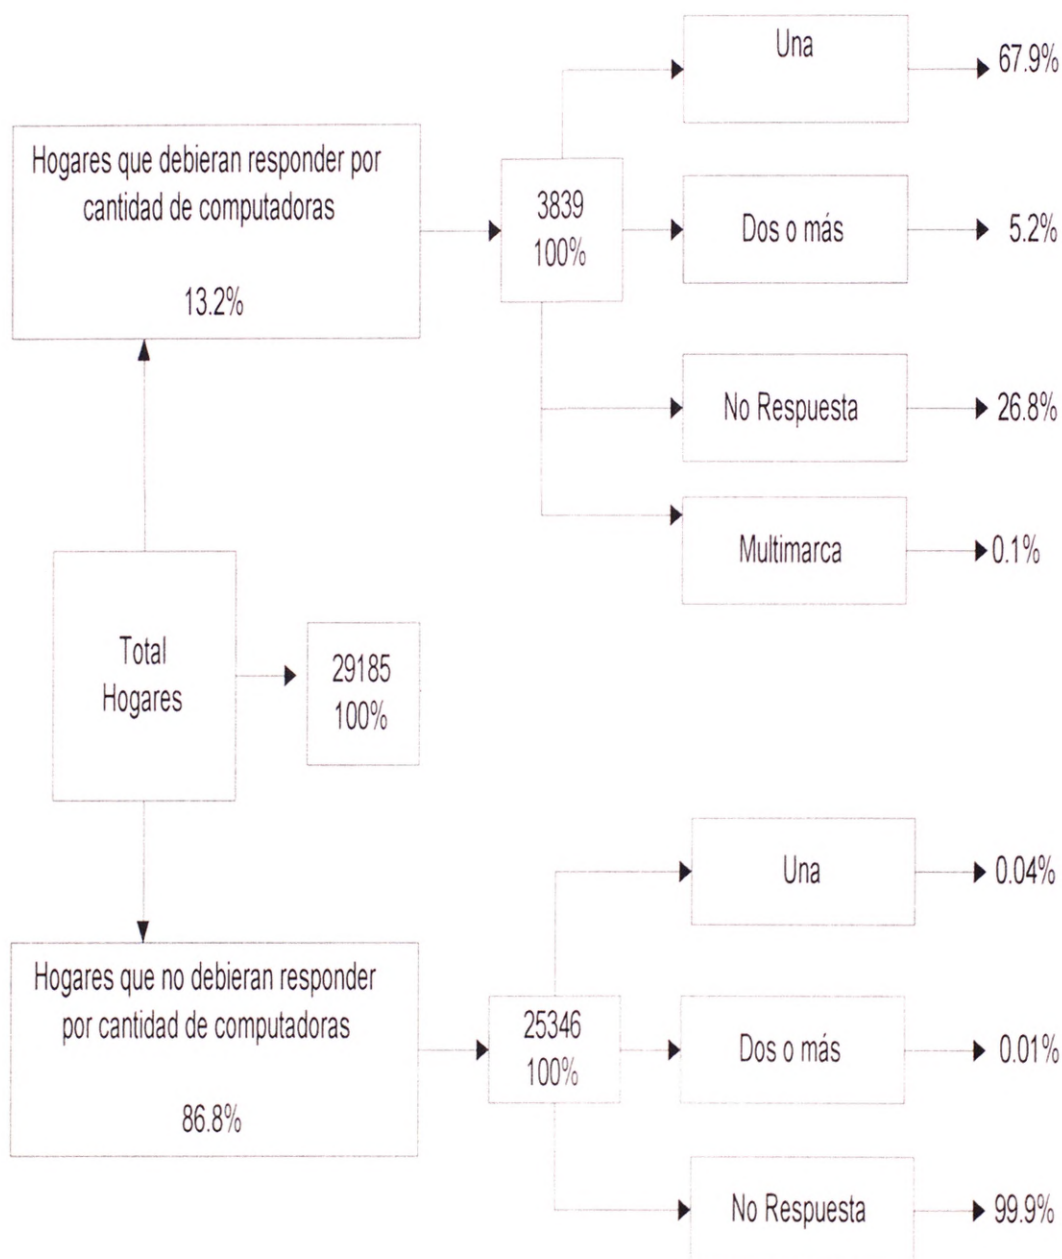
Hogares que debieran responder por cantidad de computadoras

13.2%

3839
100%

Una

67.9%

Dos o más

5.2%

No Respuesta

26.8%

Multimarca

0.1%

Total Hogares

29185
100%

Hogares que no debieran responder por cantidad de computadoras

86.8%

25346
100%

Una

0.04%

Dos o más

0.01%

No Respuesta

99.9%